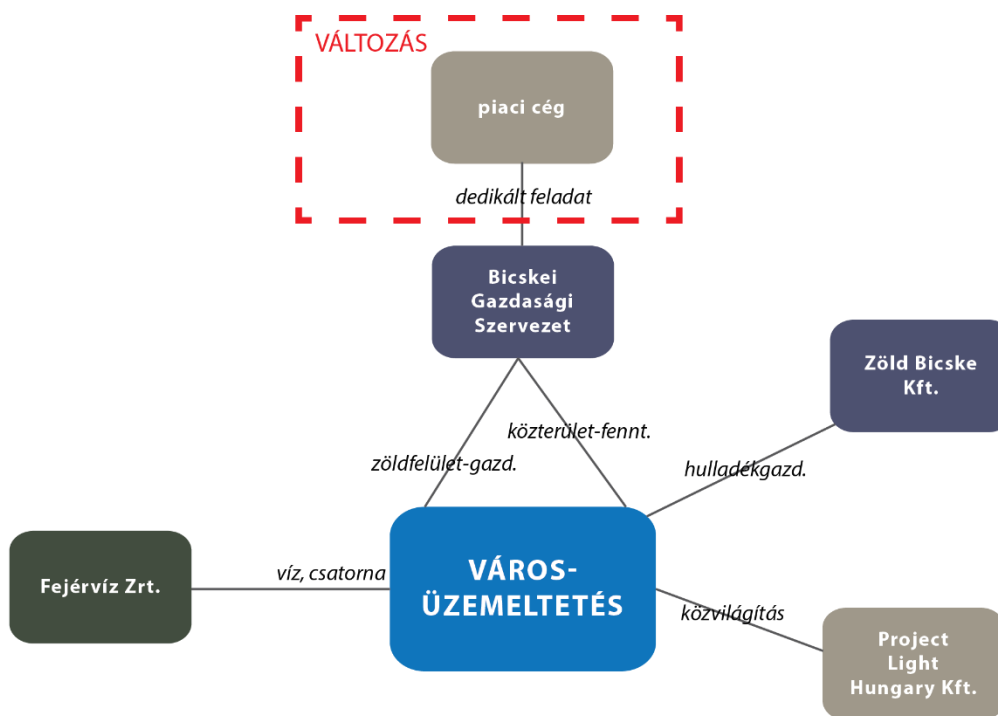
VÁLTOZÁS

piaci cég

dedikált feladat

Bicskei Gazdasági Szervezet

Zöld Bicske Kft.

közterület-fennt.

zöldfelület-gazd.

hulladékgazd.

Fejérvíz Zrt.

víz, csatorna

VÁROS-ÜZEMELTETÉS

közvilágítás

Project Light Hungary Kft.